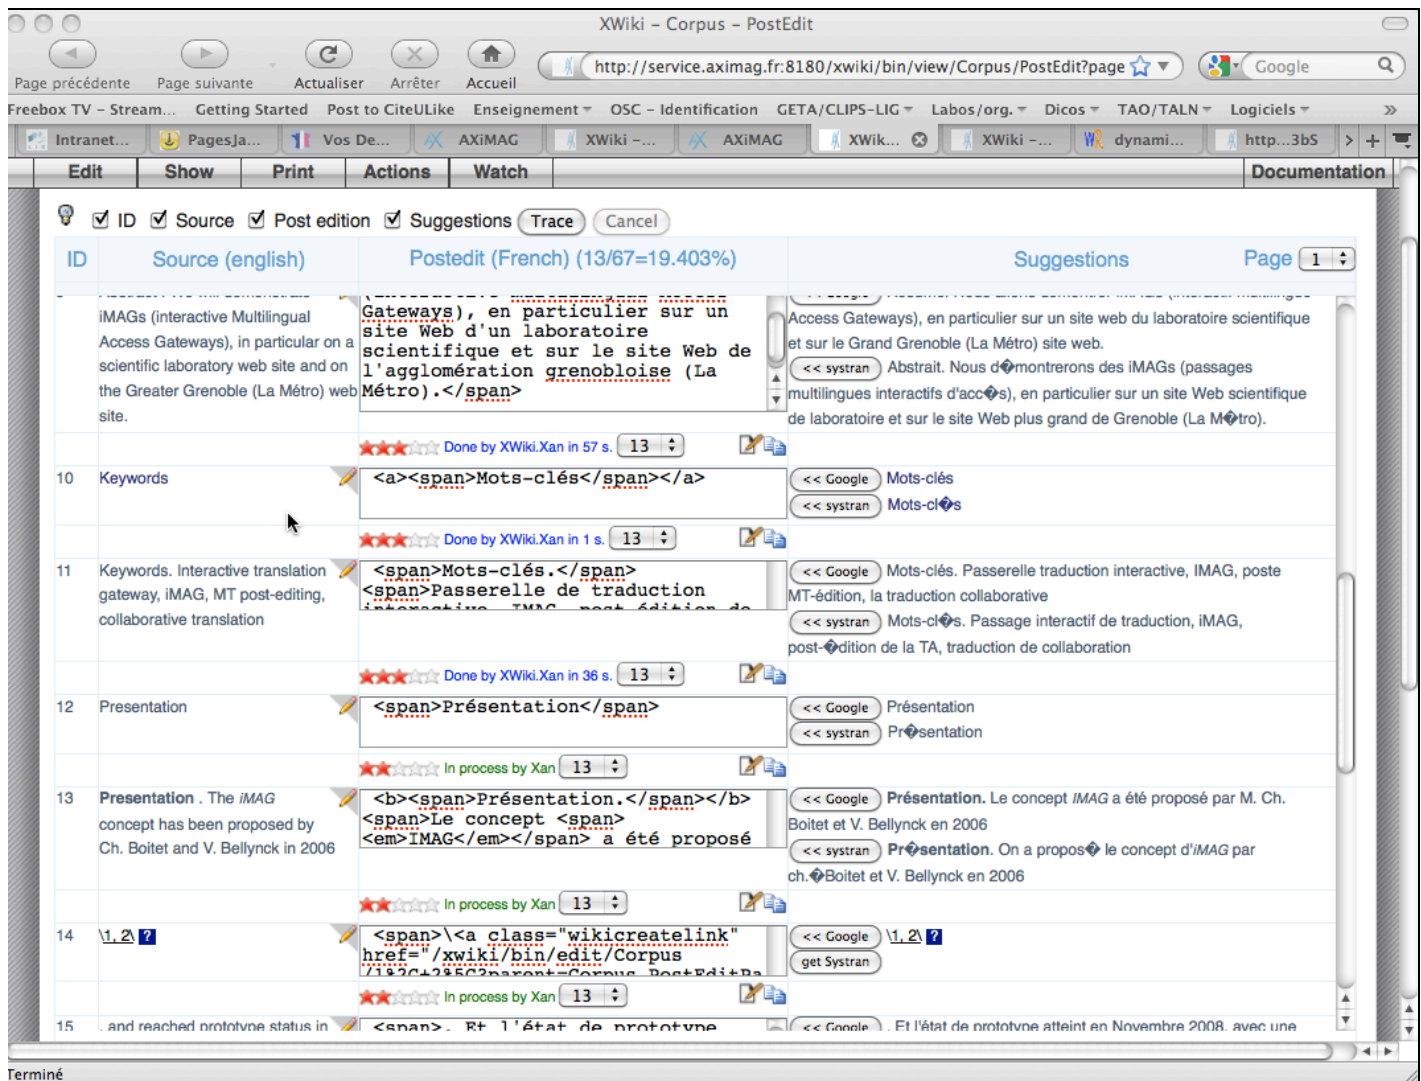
XWiki - Corpus - PostEdit

Page précédente Page suivante Actualiser Arrêter Accueil http://service.aximag.fr:8180/xwiki/bin/view/Corpus/PostEdit?page Google

Freebox TV - Stream... Getting Started Post to CiteULike Enseignement OSC - Identification GETA/CLIPS-LIG Labos/org. Dicos TAO/TALN Logiciels

Intranet... PagesJa... Vos De... AXiMAG XWiki -... AXiMAG XWik... XWiki -... dynami... http...3bS

Edit Show Print Actions Watch Documentation

ID Source Post edition Suggestions Trace Cancel

| ID | Source (english) | Postedit (French) (13/67=19.403%) | Suggestions Page 1 |
|---|---|---|---|
| | iMAGs (interactive Multilingual Access Gateways), in particular on a scientific laboratory web site and on the Greater Grenoble (La Métro) web site. | Gateways), en particulier sur un site Web d'un laboratoire scientifique et sur le site Web de l'agglomération grenobloise (La Métro).</span> | Access Gateways), en particulier sur un site web du laboratoire scientifique et sur le Grand Grenoble (La Métro) site web. << systran Abstrait. Nous d�montrerons des iMAGs (passages multilingues interactifs d'acc�s), en particulier sur un site Web scientifique de laboratoire et sur le site Web plus grand de Grenoble (La M�tro). |
| | | Done by XWiki.Xan in 57 s. 13 | |
| 10 | Keywords | <a><span>Mots-clés</span></a> | << Google Mots-clés << systran Mots-cl�s |
| | | Done by XWiki.Xan in 1 s. 13 | |
| 11 | Keywords. Interactive translation gateway, iMAG, MT post-editing, collaborative translation | <span>Mots-clés.</span> <span>Passerelle de traduction | << Google Mots-clés. Passerelle traduction interactive, IMAG, poste MT-édition, la traduction collaborative << systran Mots-cl�s. Passage interactif de traduction, iMAG, post-�dition de la TA, traduction de collaboration |
| | | Done by XWiki.Xan in 36 s. 13 | |
| 12 | Presentation | <span>Présentation</span> | << Google Présentation << systran Pr�sentation |
| | | In process by Xan 13 | |
| 13 | Presentation . The iMAG concept has been proposed by Ch. Boitet and V. Bellynck in 2006 | <b><span>Présentation.</span></b> <span>Le concept <span><em>IMAG</em></span> a été proposé | << Google Présentation. Le concept IMAG a été proposé par M. Ch. Boitet et V. Bellynck en 2006 << systran Pr�sentation. On a propos� le concept d'iMAG par ch.�Boitet et V. Bellynck en 2006 |
| | | In process by Xan 13 | |
| 14 | \1, 2\ ? | <span>\<a class="wikicreatelink" href="/xwiki/bin/edit/Corpus | << Google \1, 2\ ? get Systran |
| | | In process by Xan 13 | |
| 15 | and reached prototype status in | <span>. Et l'état de prototype | << Google . Et l'état de prototype atteint en Novembre 2008, avec une |

Terminé